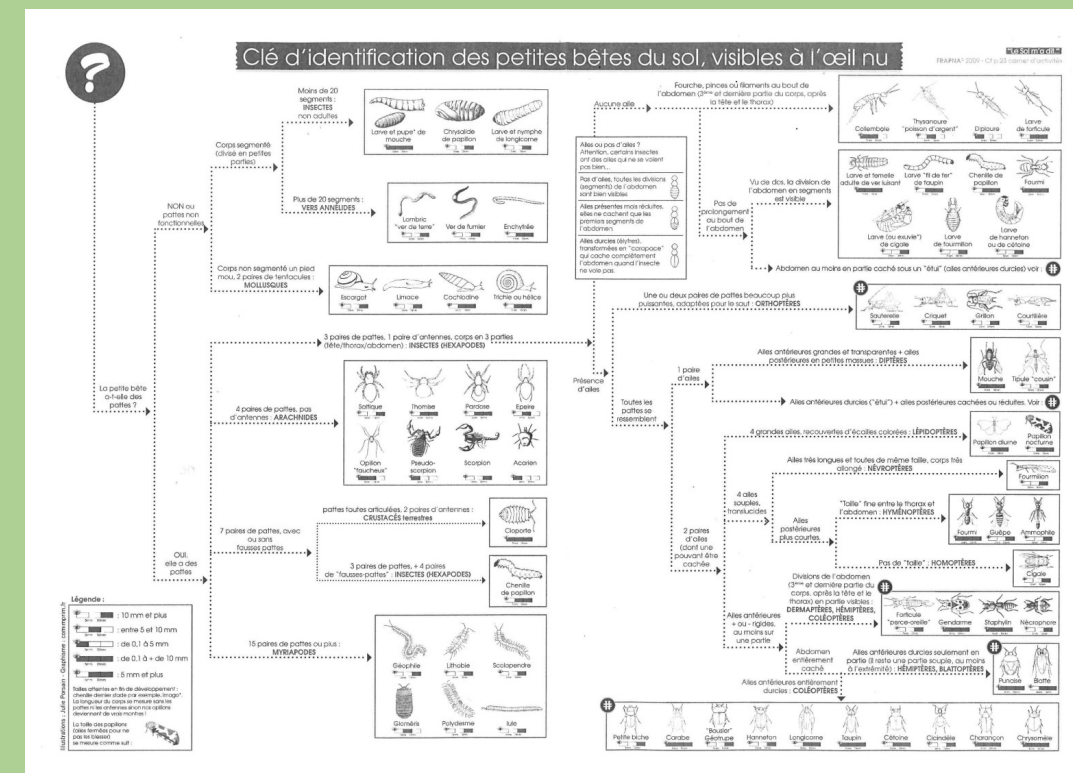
?

Clé d'identification des petites bêtes du sol, visibles à l'œil nu

"Le Sol m'a dit..."
FRAPNA ? 2009 - Cf p 23 carnet d'activités

La petite bête a-t-elle des pattes ?

NON ou pattes non fonctionnelles

Corps segmenté (divisé en petites parties)

Moins de 20 segments : INSECTES non adultes

Larve et pupe* de mouche
Chrysalide de papillon
Larve et nymphe de longicorne

Plus de 20 segments : VERS ANNELIDES

Lombric "ver de terre"
Ver de fumier
Enchytrée

Corps non segmenté un pied mou, 2 paires de tentacules : MOLLUSQUES

Escargot
Limace
Cochlodine
Trichie ou hélice

OUI, elle a des pattes

3 paires de pattes, 1 paire d'antennes, corps en 3 parties (tête/thorax/abdomen) : INSECTES (HEXAPODES)

4 paires de pattes, pas d'antennes : ARACHNIDES

Saltique
Thomise
Pardose
Epeire
Opilion "faucheux"
Pseudo-scorpion
Scorpion
Acarien

7 paires de pattes, avec ou sans fausses pattes

pattes toutes articulées, 2 paires d'antennes : CRUSTACÉS terrestres

Cloporte

3 paires de pattes, + 4 paires de "fausses-pattes" : INSECTES (HEXAPODES)

Chenille de papillon

15 paires de pattes ou plus : MYRIAPODES

Géophile
Lithobie
Scolopendre
Gloméris
Polydesme
Iule

Légende :
: 10 mm et plus
: entre 5 et 10 mm
: de 0,1 à 5 mm
: de 0,1 à + de 10 mm
: 5 mm et plus

*adultes atteints en fin de développement : chenille dernier stade par exemple, imago*. La longueur du corps se mesure sans les pattes ni les antennes et son nos options devenant de vrais montres !

La taille des papillons (ailes fermées pour ne pas les blesser) se mesure comme suit :

Illustrations : Julie Persein - Graphisme : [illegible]

Aucune aile

Ailes ou pas d'ailes ? Attention, certains insectes ont des ailes qui ne se voient pas bien...

Pas d'ailes, toutes les divisions (segments) de l'abdomen sont bien visibles

Ailes présentes mais réduites, elles ne cachent que les premiers segments de l'abdomen

Ailes durcies (élytres), transformées en "carapace" qui cache complètement l'abdomen quand l'insecte ne vole pas.

Fourche, pinces ou filaments au bout de l'abdomen (3ème et dernière partie du corps, après la tête et le thorax)

Collembole
Thysanoure "poisson d'argent"
Diploure
Larve de forficule

Pas de prolongement au bout de l'abdomen

Vu de dos, la division de l'abdomen en segments est visible

Larve et femelle adulte de ver luisant
Larve "fil de fer" de taupin
Chenille de papillon
Fourmi
Larve (ou exuvie*) de cigale
Larve de fourmilion
Larve de hanneton ou de cétoine

Abdomen au moins en partie caché sous un "étui" (ailes antérieures durcies) voir :

Présence d'ailes

Une ou deux paires de pattes beaucoup plus puissantes, adaptées pour le saut : ORTHOPTÈRES

Sauterelle
Criquet
Grillon
Courtilière

Toutes les pattes se ressemblent

1 paire d'ailes

Ailes antérieures grandes et transparentes + ailes postérieures en petites massues : DIPTÈRES

Mouche
Tipule "cousin"

Ailes antérieures durcies ("étui") + ailes postérieures cachées ou réduites. Voir :

2 paires d'ailes (dont une pouvant être cachée)

4 grandes ailes, recouvertes d'écailles colorées : LÉPIDOPTÈRES

Papillon diurne
Papillon nocturne

4 ailes souples, translucides

Ailes très longues et toutes de même taille, corps très allongé : NÉVROPTÈRES

Fourmilion

Ailes postérieures plus courtes

"Taille" fine entre le thorax et l'abdomen : HYMÉNOPTÈRES

Fourmi
Guêpe
Ammophile

Pas de "taille" : HOMOPTÈRES

Cigale

Ailes antérieures + ou - rigides, au moins sur une partie

Divisions de l'abdomen (3ème et dernière partie du corps, après la tête et le thorax) en parties visibles : DERMAPTÈRES, HÉMIPTÈRES, COLÉOPTÈRES

Forficule "perce-oreille"
Gendarme
Staphylin
Nécrophore

Abdomen entièrement caché

Ailes antérieures durcies seulement en partie (il reste une partie souple, au moins à l'extrémité) : HÉMIPTÈRES, BLATTOPTÈRES

Punaise
Blatte

Ailes antérieures entièrement durcies : COLÉOPTÈRES

Petite biche
Carabe
"Bousier" Géotrupe
Hanneton
Longicorne
Taupin
Cétoine
Cicindèle
Charançon
Chrysomèle